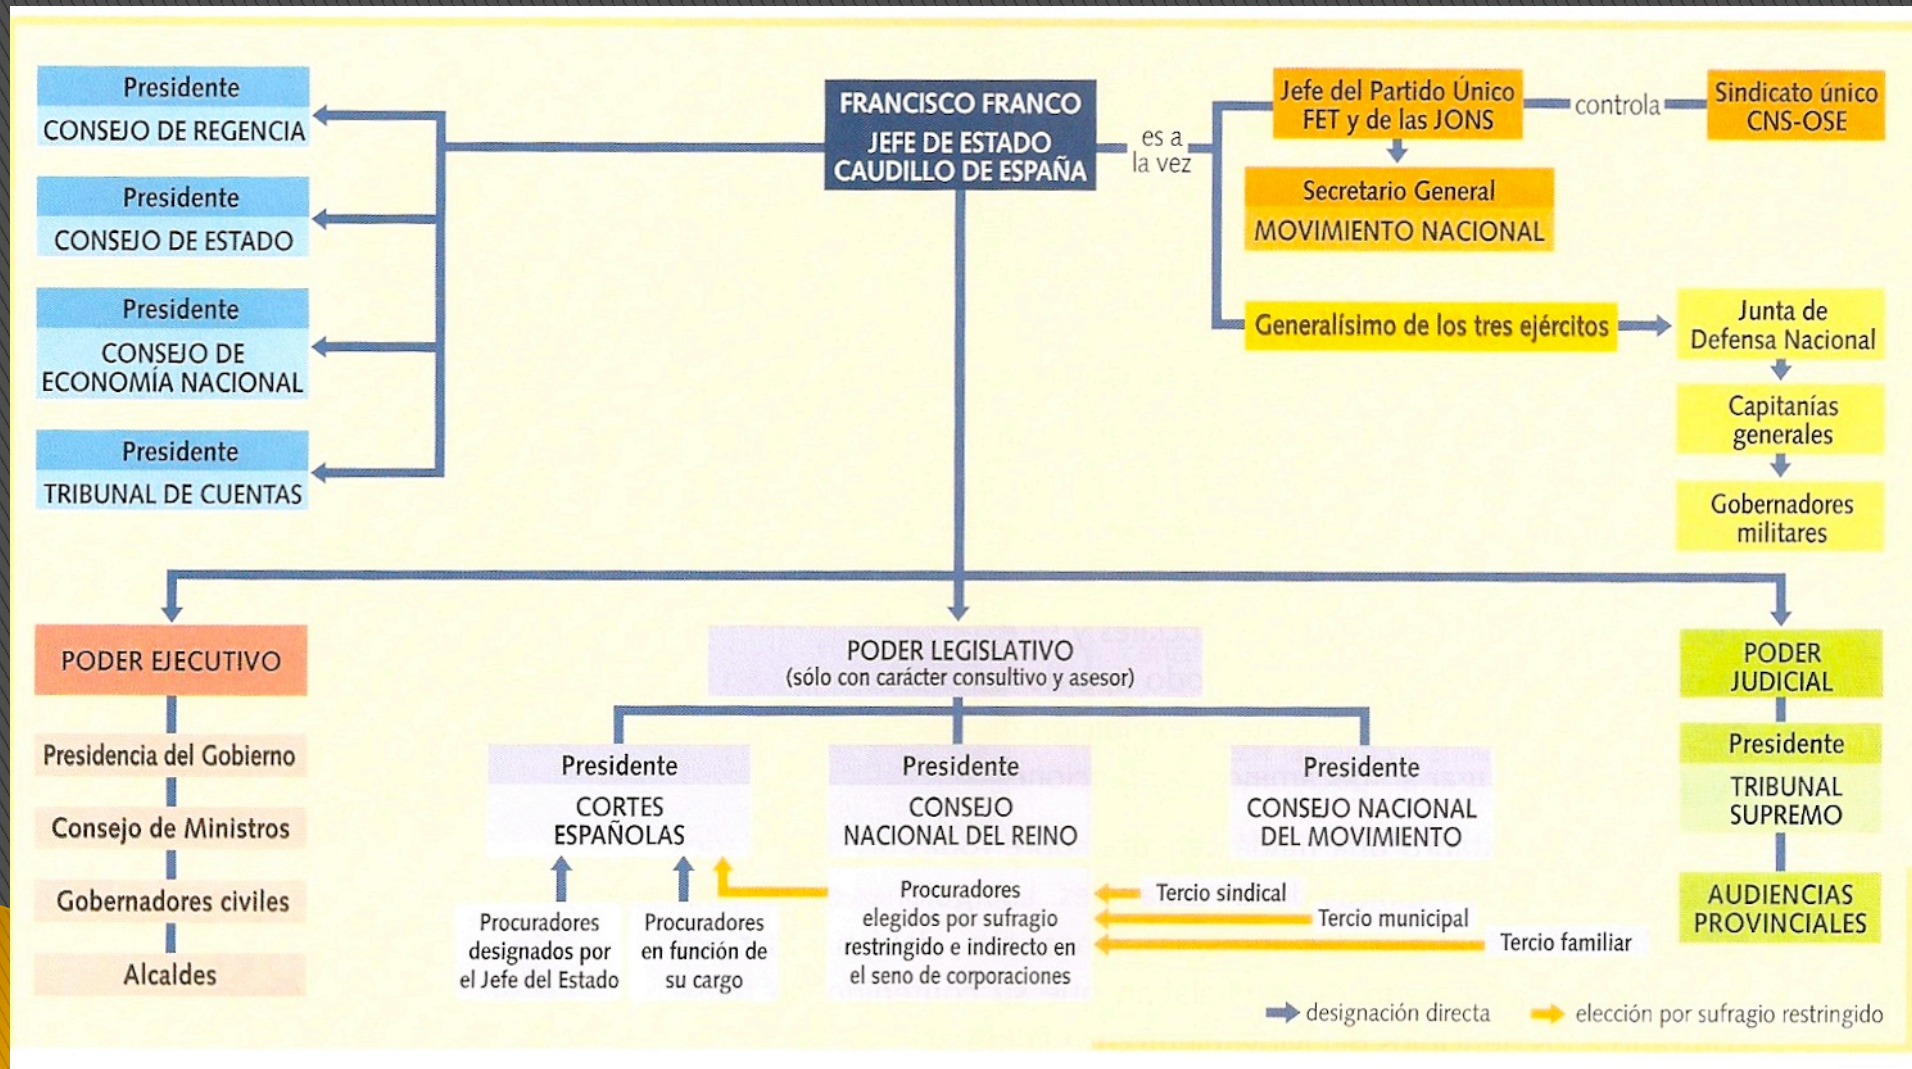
Presidente
CONSEJO DE REGENCIA

Presidente
CONSEJO DE ESTADO

Presidente
CONSEJO DE ECONOMÍA NACIONAL

Presidente
TRIBUNAL DE CUENTAS

FRANCISCO FRANCO
JEFE DE ESTADO
CAUDILLO DE ESPAÑA

es a la vez

Jefe del Partido Único FET y de las JONS

controla

Sindicato único CNS-OSE

Secretario General
MOVIMIENTO NACIONAL

Generalísimo de los tres ejércitos

Junta de Defensa Nacional

Capitanías generales

Gobernadores militares

PODER EJECUTIVO

Presidencia del Gobierno

Consejo de Ministros

Gobernadores civiles

Alcaldes

PODER LEGISLATIVO
(sólo con carácter consultivo y asesor)

Presidente
CORTES ESPAÑOLAS

Presidente
CONSEJO NACIONAL DEL REINO

Presidente
CONSEJO NACIONAL DEL MOVIMIENTO

Procuradores designados por el Jefe del Estado

Procuradores en función de su cargo

Procuradores elegidos por sufragio restringido e indirecto en el seno de corporaciones

Tercio sindical

Tercio municipal

Tercio familiar

PODER JUDICIAL

Presidente
TRIBUNAL SUPREMO

AUDIENCIAS PROVINCIALES

designación directa

elección por sufragio restringido